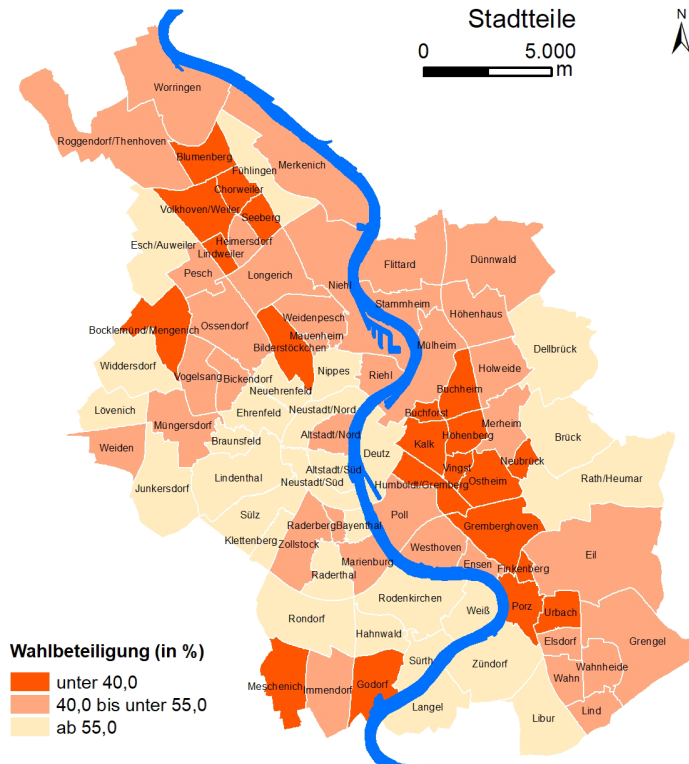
Stadtteile

N

0 5.000 m

Worringen

Roggendorf/Thenhoven

Blumenberg

Fühlingen

Merkenich

Chorweiler

Volkhoven/Weiler

Seeberg

Heimersdorf

Esch/Auweiler

Lindweiler

Pesch

Longerich

Flittard

Dünnwald

Niehl

Stammheim

Höhenhaus

Weidenpesch

Bocklemünd/Mengenich

Ossendorf

Mauenheim

Bilderstöckchen

Mülheim

Dellbrück

Widdersdorf

Vogelsang

Bickendorf

Neuehrenfeld

Nippes

Riehl

Buchheim

Holweide

Lövenich

Ehrenfeld

Neustadt/Nord

Buchforst

Müngersdorf

Altstadt/Nord

Merheim

Brück

Weiden

Braunsfeld

Kalk

Höhenberg

Neubrück

Deutz

Vingst

Rath/Heumar

Lindenthal

Altstadt/Süd

Neustadt/Süd

Humboldt/Gremberg

Ostheim

Junkersdorf

Sülz

Poll

Gremberghoven

Klettenberg

Raderberg

Bayenthal

Zollstock

Westhoven

Eil

Marienburg

Ensen

Finkenberg

Raderthal

Rodenkirchen

Rondorf

Weiß

Porz

Urbach

Hahnwald

Elsdorf

Grengel

Sürth

Zündorf

Wahlbeteiligung (in %)

Wahnheide

Meschenich

Immendorf

Godorf

Wahn

unter 40,0

40,0 bis unter 55,0

Langel

Lind

ab 55,0

Libur